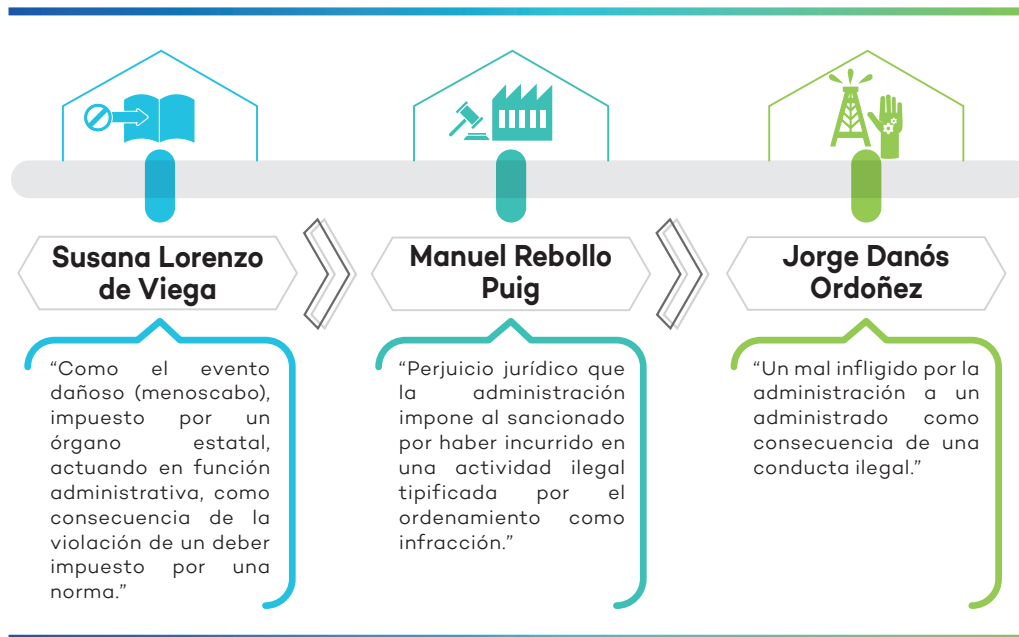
Susana Lorenzo de Viega

“Como el evento dañoso (menoscabo), impuesto por un órgano estatal, actuando en función administrativa, como consecuencia de la violación de un deber impuesto por una norma.”

Manuel Rebollo Puig

“Perjuicio jurídico que la administración impone al sancionado por haber incurrido en una actividad ilegal tipificada por el ordenamiento como infracción.”

Jorge Danós Ordoñez

“Un mal infligido por la administración a un administrado como consecuencia de una conducta ilegal.”